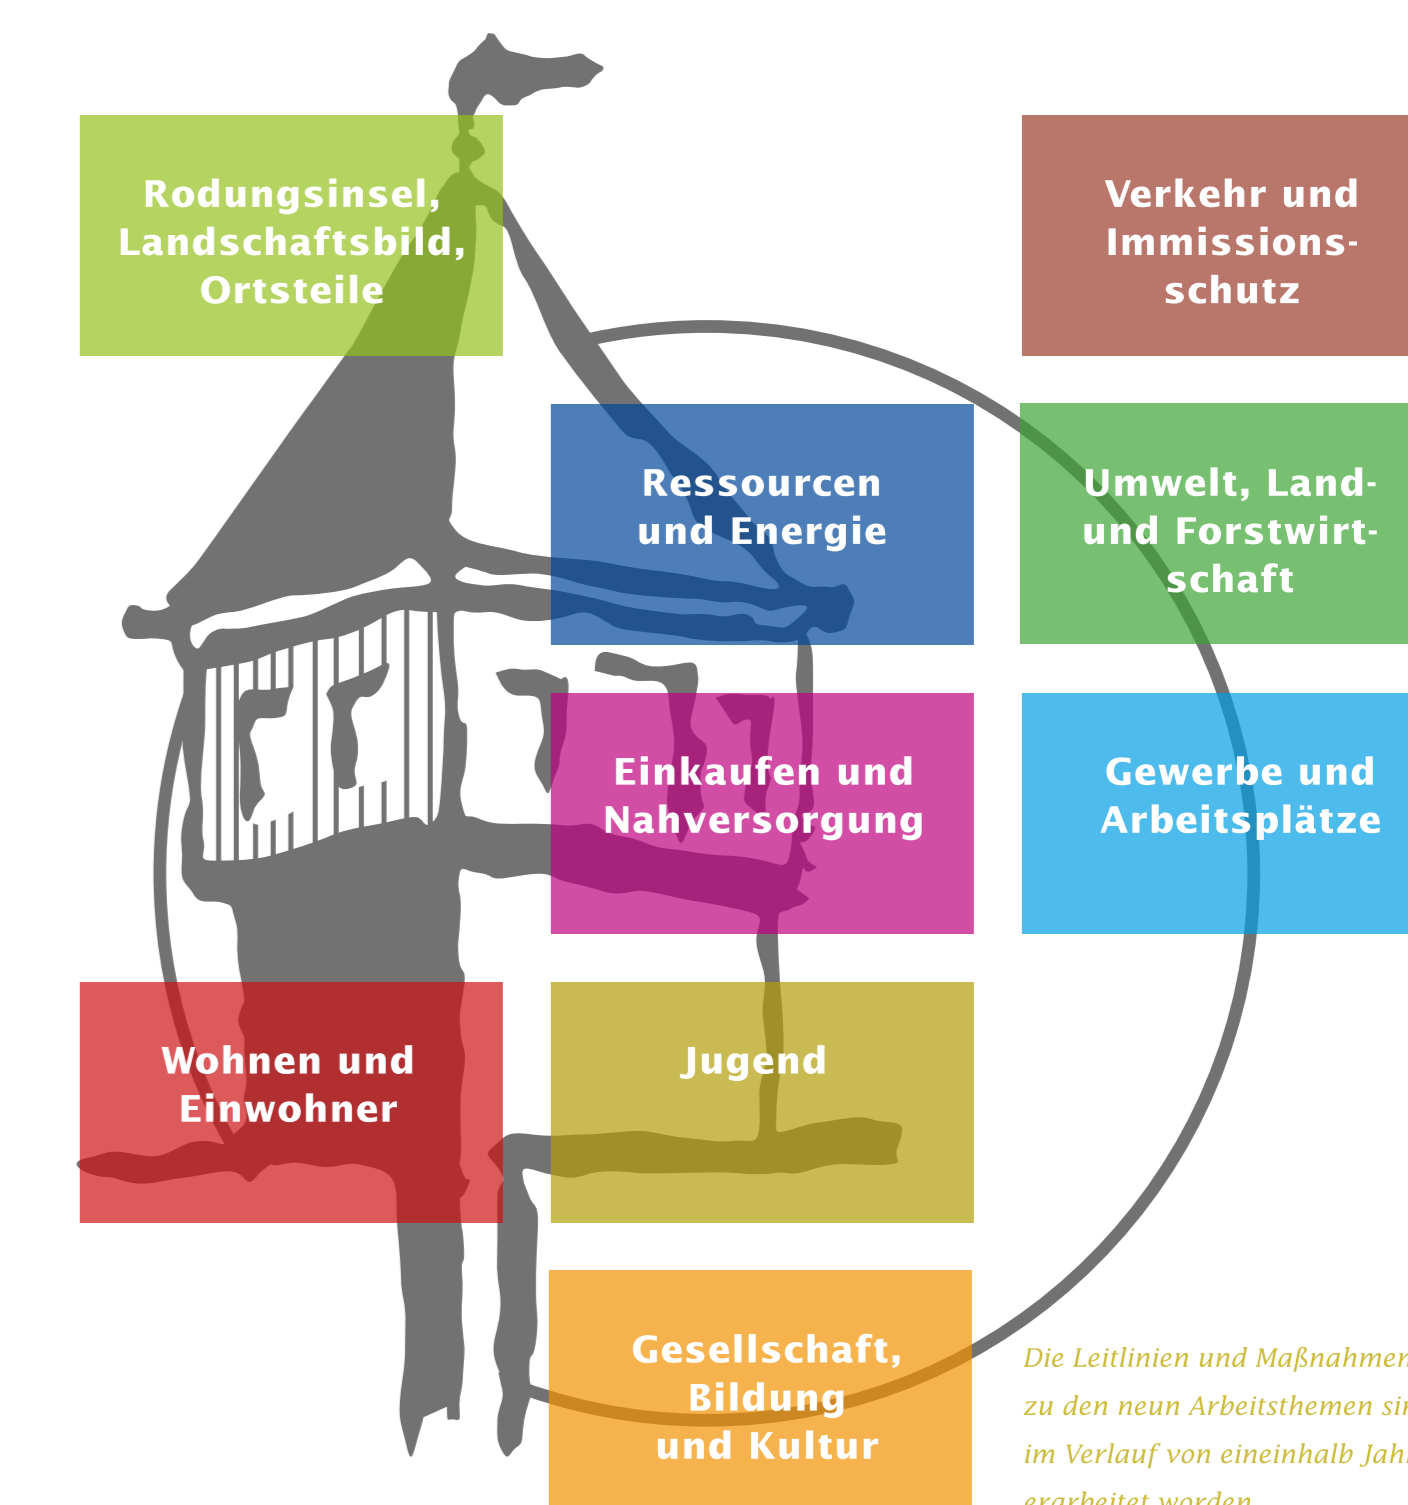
Rodungsinsel, Landschaftsbild, Ortsteile

Verkehr und Immissionsschutz

Ressourcen und Energie

Umwelt, Land- und Forstwirtschaft

Einkaufen und Nahversorgung

Gewerbe und Arbeitsplätze

Wohnen und Einwohner

Jugend

Gesellschaft, Bildung und Kultur

Die Leitlinien und Maßnahmen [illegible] zu den neun Arbeitsthemen si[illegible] im Verlauf von eineinhalb Jah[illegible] erarbeitet worden